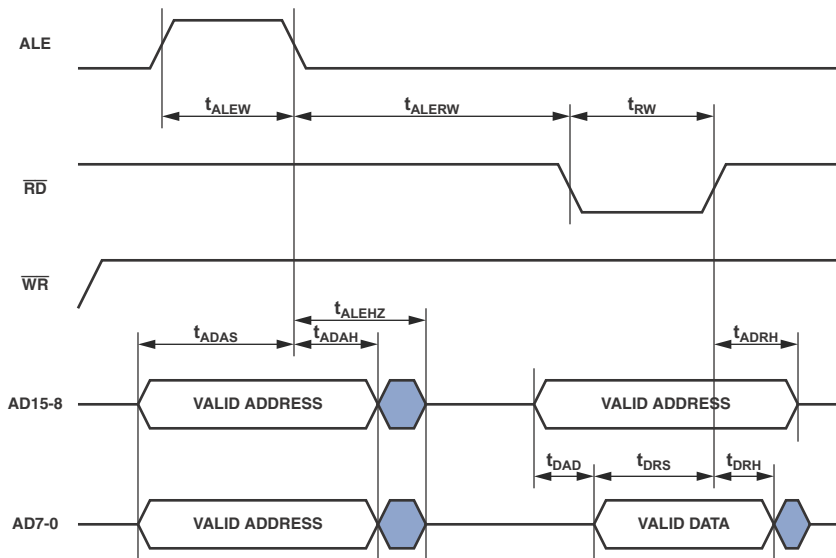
ALE

$t_{ALEW}$

$t_{ALERW}$

$t_{RW}$

$\overline{RD}$

$\overline{WR}$

$t_{ALEHZ}$

$t_{ADAS}$

$t_{ADAH}$

$t_{ADRH}$

AD15-8

VALID ADDRESS

VALID ADDRESS

$t_{DAD}$

$t_{DRS}$

$t_{DRH}$

AD7-0

VALID ADDRESS

VALID DATA